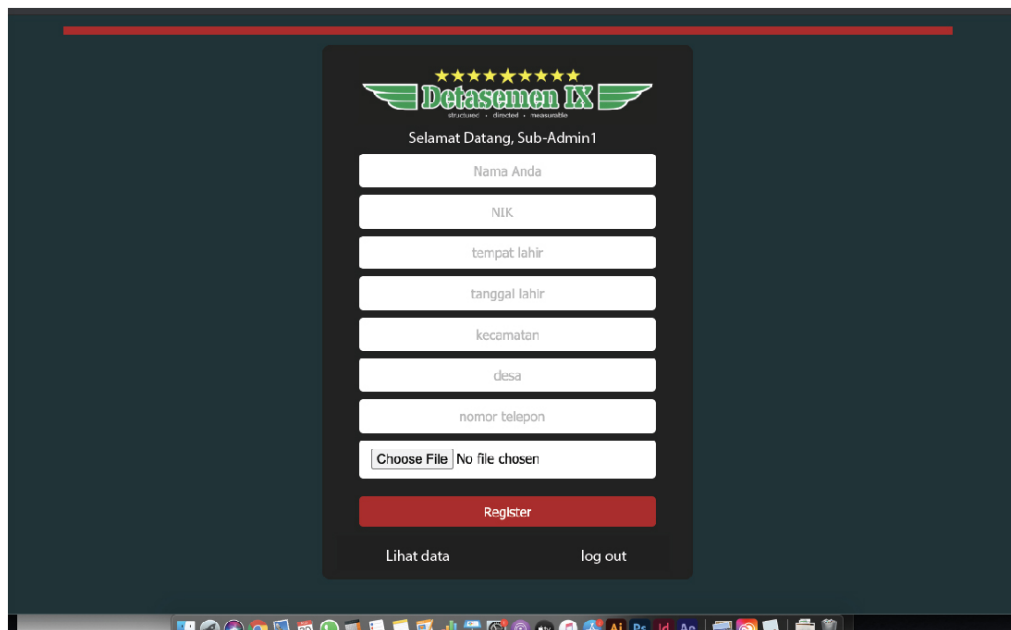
Detasemen IX
structured · directed · measurable

Selamat Datang, Sub-Admin1

Nama Anda

NIK

tempat lahir

tanggal lahir

kecamatan

desa

nomor telepon

Choose File No file chosen

Register

Lihat data

log out